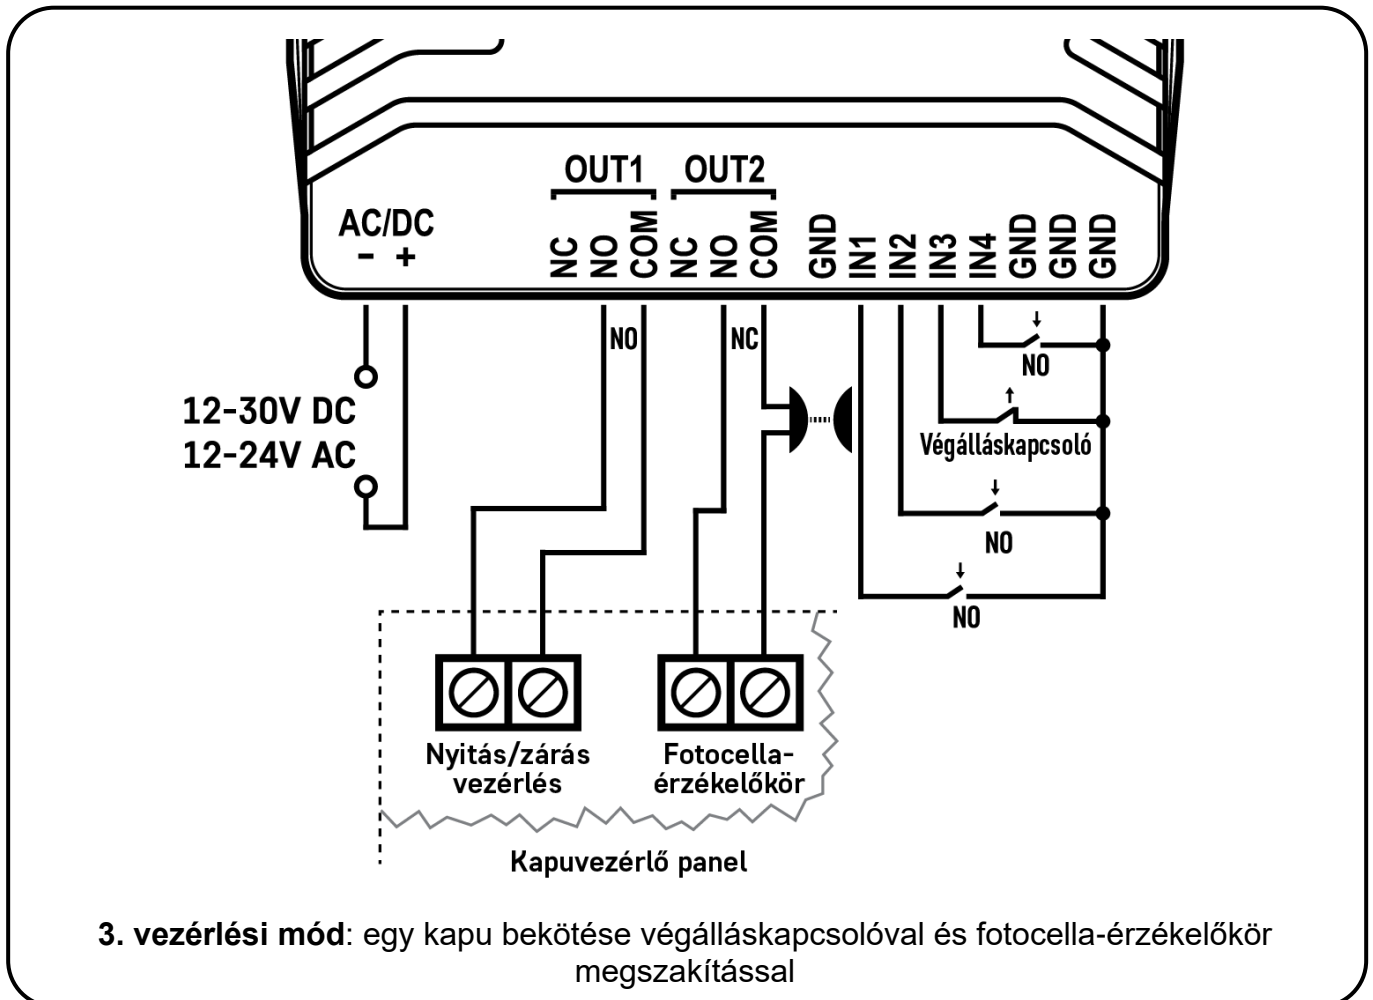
OUT1
OUT2
AC/DC
- +
NC NO COM NC NO COM GND IN1 IN2 IN3 IN4 GND GND GND
NO
NC
NO
12-30V DC
12-24V AC
Végálláskapcsoló
NO
NO
Nyitás/zárás vezérlés
Fotocella-érzékelőkör
Kapuvezérlő panel

**3. vezérlési mód**: egy kapu bekötése végálláskapcsolóval és fotocella-érzékelőkör megszakítással